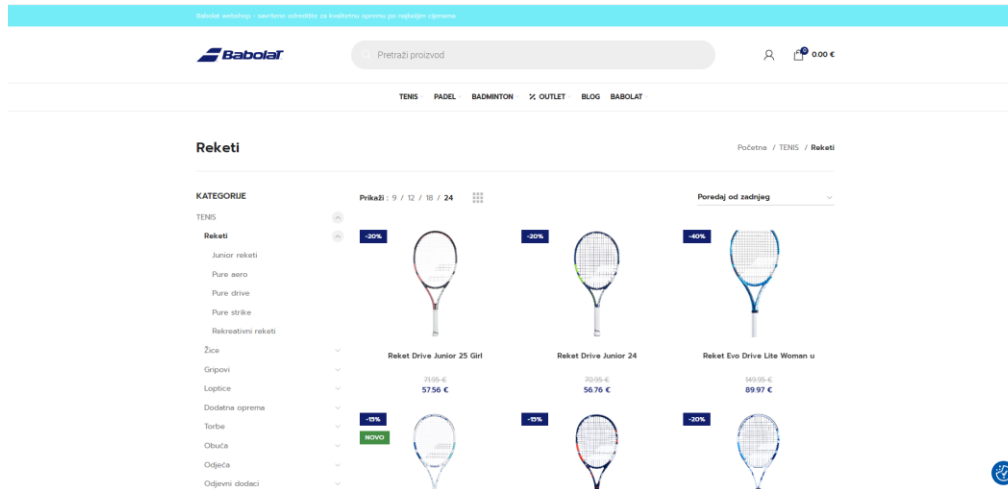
Babolat webshop - zaronite u svijet kvalitetne opreme po najboljim cijenama

Babolat

Pretraži proizvod

0

0.00 €

TENIS PADEL BADMINTON % OUTLET BLOG BABOLAT

Reketi

Početna / TENIS / Reketi

KATEGORIJE

TENIS

Reketi

Junior reketi

Pure aero

Pure drive

Pure strike

Rekreativni reketi

Žice

Gripovi

Loptice

Dodatna oprema

Torbe

Obuća

Odjeća

Odjevni dodaci

Prikaži : 9 / 12 / 18 / 24

Poredaj od zadnjeg

-30%

Reket Drive Junior 25 Girl

71.95 €
57.56 €

-20%

Reket Drive Junior 24

70.95 €
56.76 €

-40%

Reket Evo Drive Lite Woman u

149.95 €
89.97 €

-15%

NOVO

-15%

-20%